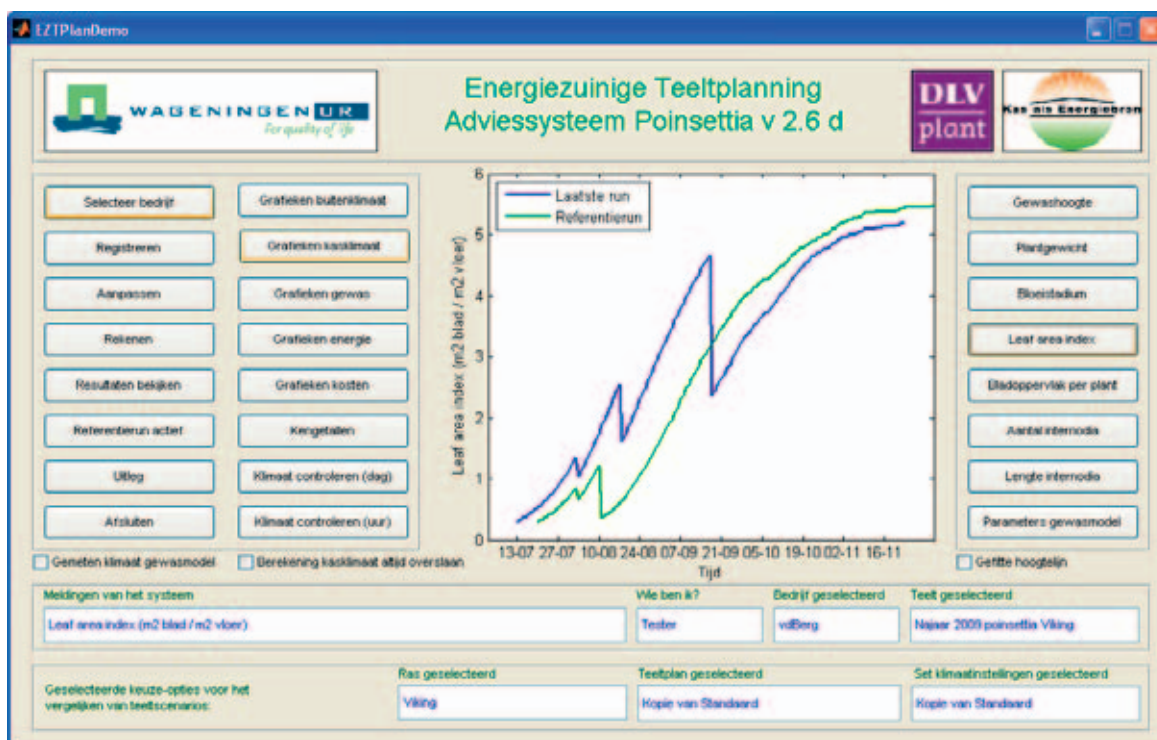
EZTPlanDemo

WAGENINGEN UR
For quality of life

Energiezuinige Teeltplanning
Adviessysteem Poinsettia v 2.6 d

DLV plant

Kas als Energiebron

Selecteer bedrijf
Registreren
Aanpassen
Rekenen
Resultaten bekijken
Referentierun actief
Uitleg
Afsluiten

Grafieken buitenklimaat
Grafieken kasklimaat
Grafieken gewas
Grafieken energie
Grafieken kosten
Kengetallen
Klimaat controleren (dag)
Klimaat controleren (uur)

Laatste run
Referentierun

Leaf area index (m2 blad / m2 vloer)

6
5
4
3
2
1
0

13-07 27-07 10-08 24-08 07-09 21-09 05-10 19-10 02-11 16-11
Tijd

Gewashoogte
Plantgewicht
Bloeistadium
Leaf area index
Bladoppervlak per plant
Aantal internodia
Lengte internodia
Parameters gewasmodel

Gemeten klimaat gewasmodel
Berekening kasklimaat altijd overslaan
Gefitte hoogtelijn

Meldingen van het systeem
Leaf area index (m2 blad / m2 vloer)
Wie ben ik?
Tester
Bedrijf geselecteerd
vdBerg
Teelt geselecteerd
Najaar 2009 poinsettia Viking

Geselecteerde keuze-opties voor het vergelijken van teeltscenarios:
Ras geselecteerd
Viking
Teeltplan geselecteerd
Kopie van Standaard
Set klimaatinstellingen geselecteerd
Kopie van Standaard